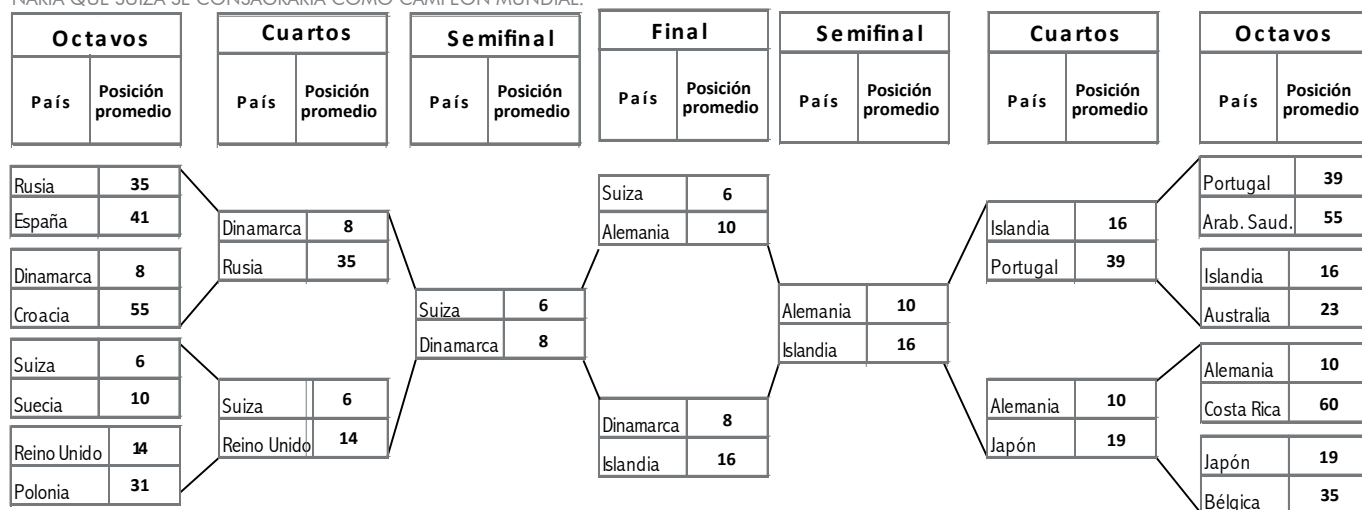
NARIA QUE SUIZA SE CONSAGRARÍA COMO CAMPEÓN MUNDIAL.

| Octavos | |
|---|---|
| País | Posición promedio |
| Rusia | 35 |
| España | 41 |
| Dinamarca | 8 |
| Croacia | 55 |
| Suiza | 6 |
| Suecia | 10 |
| Reino Unido | 14 |
| Polonia | 31 |

| Cuartos | |
|---|---|
| País | Posición promedio |
| Dinamarca | 8 |
| Rusia | 35 |
| Suiza | 6 |
| Reino Unido | 14 |

| Semifinal | |
|---|---|
| País | Posición promedio |
| Suiza | 6 |
| Dinamarca | 8 |

| Final | |
|---|---|
| País | Posición promedio |
| Suiza | 6 |
| Alemania | 10 |
| Dinamarca | 8 |
| Islandia | 16 |

| Semifinal | |
|---|---|
| País | Posición promedio |
| Alemania | 10 |
| Islandia | 16 |

| Cuartos | |
|---|---|
| País | Posición promedio |
| Islandia | 16 |
| Portugal | 39 |
| Alemania | 10 |
| Japón | 19 |

| Octavos | |
|---|---|
| País | Posición promedio |
| Portugal | 39 |
| Arab. Saud. | 55 |
| Islandia | 16 |
| Australia | 23 |
| Alemania | 10 |
| Costa Rica | 60 |
| Japón | 19 |
| Bélgica | 35 |